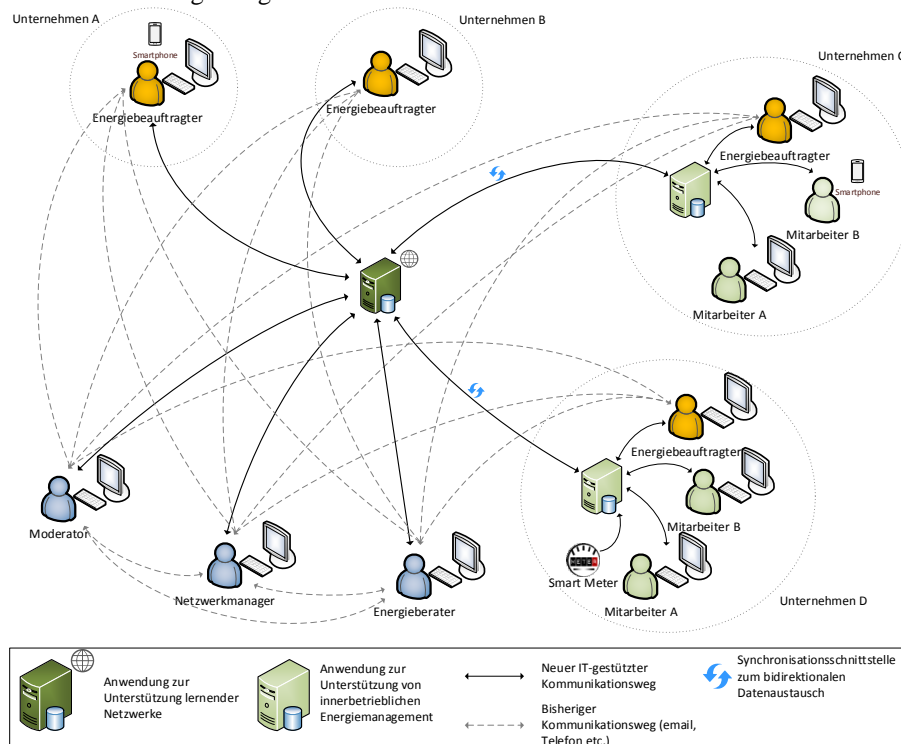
Unternehmen A

Smartphone

Energiebeauftragter

Unternehmen B

Energiebeauftragter

Unternehmen C

Energiebeauftragter

Smartphone

Mitarbeiter B

Mitarbeiter A

Energiebeauftragter

Mitarbeiter B

Smart Meter

Mitarbeiter A

Unternehmen D

Moderator

Netzwerkmanager

Energieberater

Anwendung zur Unterstützung lernender Netzwerke

Anwendung zur Unterstützung von innerbetrieblichen Energiemanagement

Neuer IT-gestützter Kommunikationsweg

Bisheriger Kommunikationsweg (email, Telefon etc.)

Synchronisationsschnittstelle zum bidirektionalen Datenaustausch